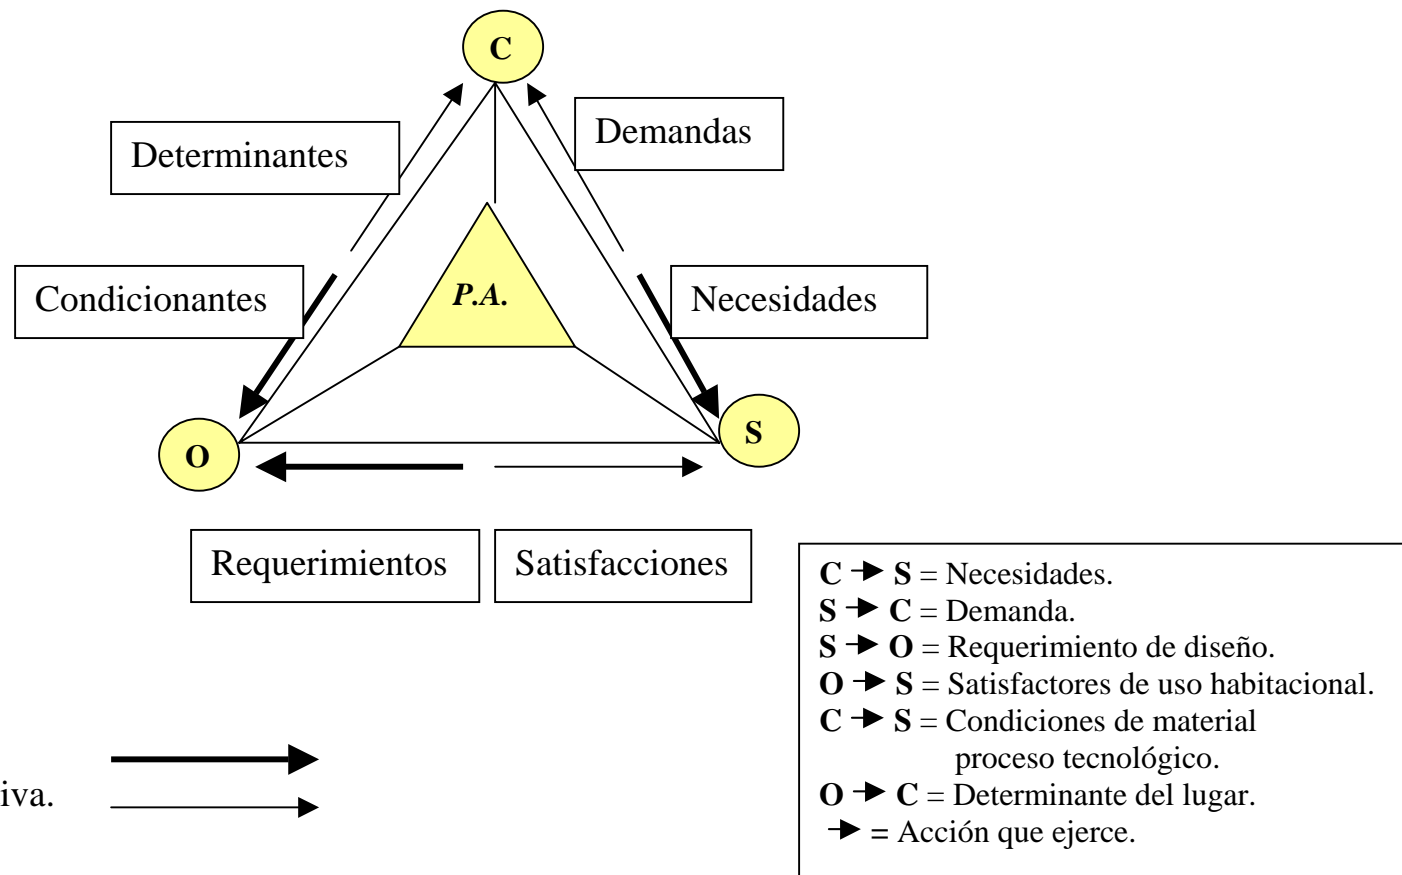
C

Determinantes

Demandas

Condicionantes

P.A.

Necesidades

O

S

Requerimientos

Satisfacciones

iva.

**C** $\rightarrow$ **S** = Necesidades.
**S** $\rightarrow$ **C** = Demanda.
**S** $\rightarrow$ **O** = Requerimiento de diseño.
**O** $\rightarrow$ **S** = Satisfactores de uso habitacional.
**C** $\rightarrow$ **S** = Condiciones de material proceso tecnológico.
**O** $\rightarrow$ **C** = Determinante del lugar.
$\rightarrow$ = Acción que ejerce.